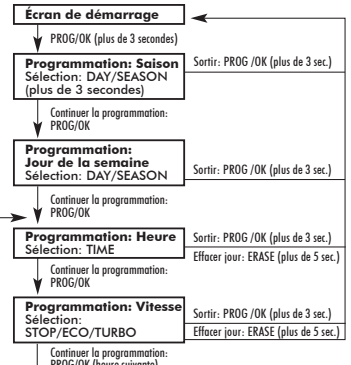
Écran de démarrage

PROG/OK (plus de 3 secondes)

Programmation: Saison
Sélection: DAY/SEASON
(plus de 3 secondes)

Sortir: PROG /OK (plus de 3 sec.)

Continuer la programmation:
PROG/OK

Programmation:
Jour de la semaine
Sélection: DAY/SEASON

Sortir: PROG /OK (plus de 3 sec.)

Continuer la programmation:
PROG/OK

Programmation: Heure
Sélection: TIME

Sortir: PROG /OK (plus de 3 sec.)

Effacer jour: ERASE (plus de 5 sec.)

Continuer la programmation:
PROG/OK

Programmation: Vitesse
Sélection:
STOP/ECO/TURBO

Sortir: PROG /OK (plus de 3 sec.)

Effacer jour: ERASE (plus de 5 sec.)

Continuer la programmation:
PROG/OK (heure suivante)